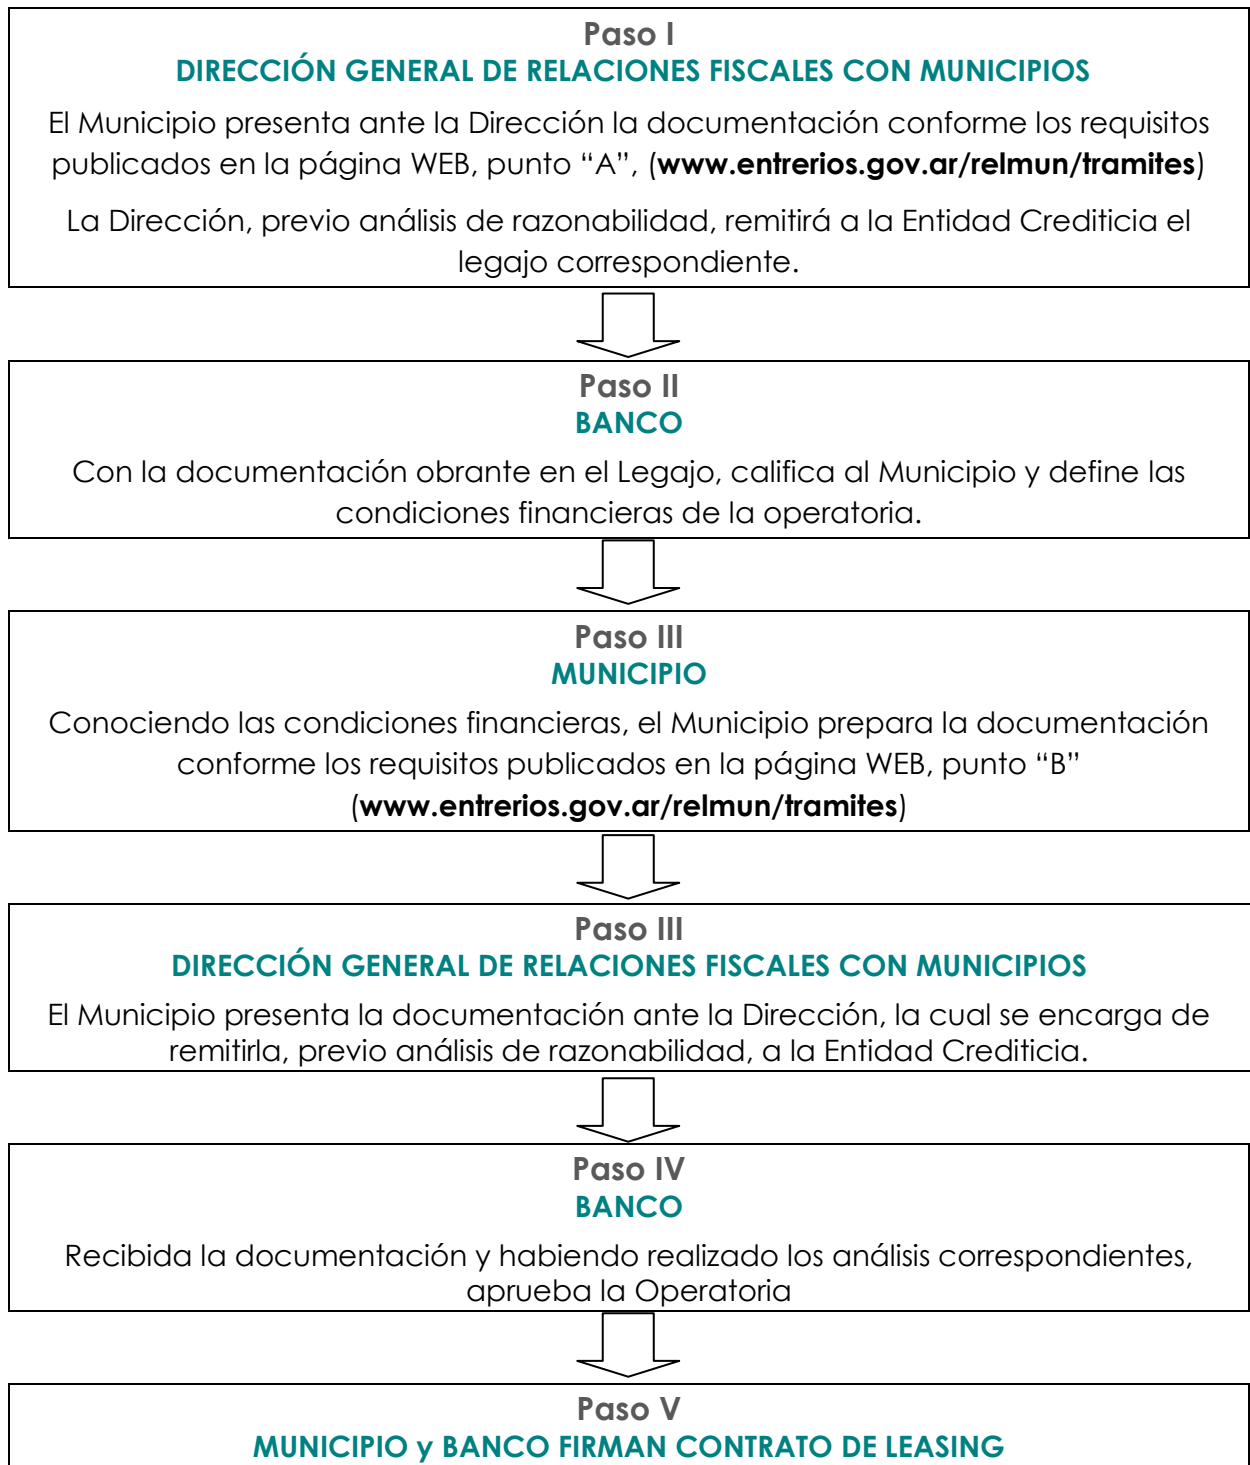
Paso I
DIRECCIÓN GENERAL DE RELACIONES FISCALES CON MUNICIPIOS

El Municipio presenta ante la Dirección la documentación conforme los requisitos publicados en la página WEB, punto "A", (**www.entrerios.gov.ar/relmun/tramites**)

La Dirección, previo análisis de razonabilidad, remitirá a la Entidad Crediticia el legajo correspondiente.

Paso II
BANCO

Con la documentación obrante en el Legajo, califica al Municipio y define las condiciones financieras de la operatoria.

Paso III
MUNICIPIO

Conociendo las condiciones financieras, el Municipio prepara la documentación conforme los requisitos publicados en la página WEB, punto "B" (**www.entrerios.gov.ar/relmun/tramites**)

Paso III
DIRECCIÓN GENERAL DE RELACIONES FISCALES CON MUNICIPIOS

El Municipio presenta la documentación ante la Dirección, la cual se encarga de remitirla, previo análisis de razonabilidad, a la Entidad Crediticia.

Paso IV
BANCO

Recibida la documentación y habiendo realizado los análisis correspondientes, aprueba la Operatoria

Paso V
MUNICIPIO y BANCO FIRMAN CONTRATO DE LEASING